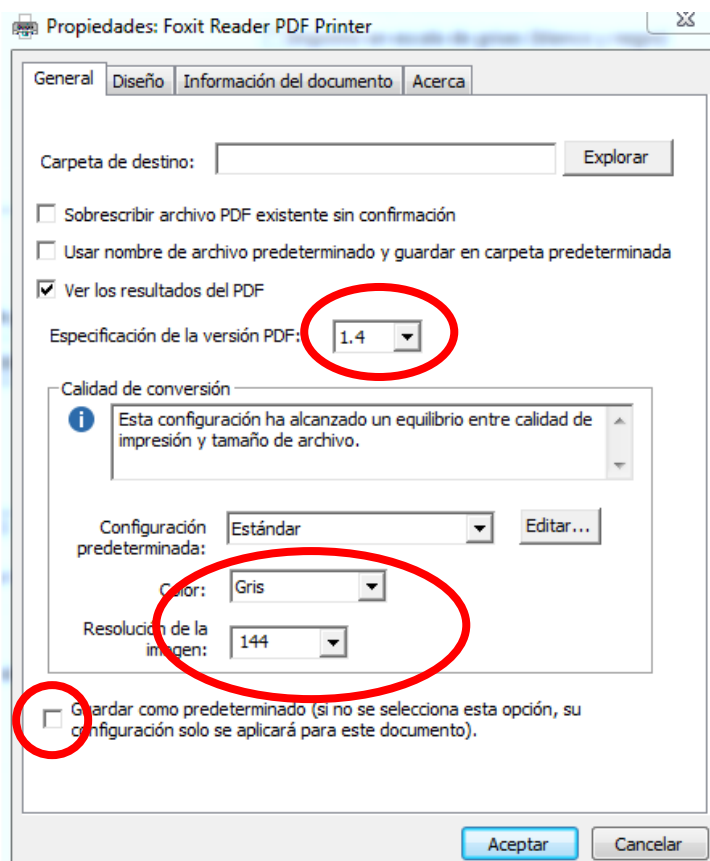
Propiedades: Foxit Reader PDF Printer

General | Diseño | Información del documento | Acerca

Carpeta de destino: Explorar

Sobrescribir archivo PDF existente sin confirmación

Usar nombre de archivo predeterminado y guardar en carpeta predeterminada

Ver los resultados del PDF

Especificación de la versión PDF: 1.4

Calidad de conversión

Esta configuración ha alcanzado un equilibrio entre calidad de impresión y tamaño de archivo.

Configuración predeterminada: Estándar Editar...

Color: Gris

Resolución de la imagen: 144

Guardar como predeterminado (si no se selecciona esta opción, su configuración solo se aplicará para este documento).

Aceptar Cancelar